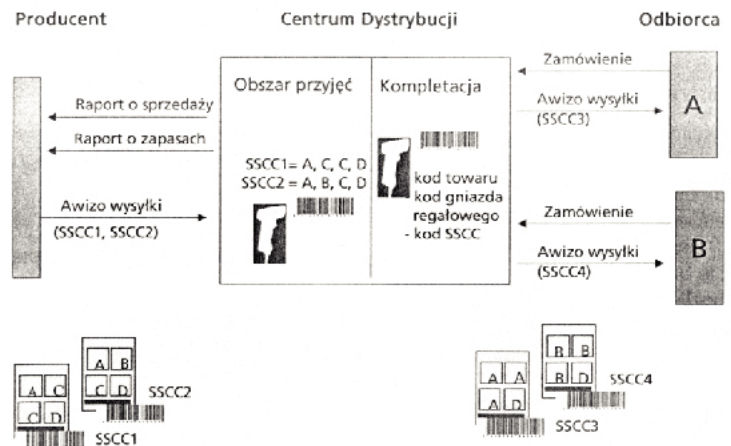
Producent

Centrum Dystrybucji

Odbiorca

Obszar przyjęć

Kompletacja

Zamówienie

Awizo wysyłki (SSCC3)

A

Raport o sprzedaży

Raport o zapasach

SSCC1= A, C, C, D
SSCC2 = A, B, C, D

kod towaru
kod gniazda regałowego
- kod SSCC

Awizo wysyłki (SSCC1, SSCC2)

Zamówienie

Awizo wysyłki (SSCC4)

B

A B
C D
SSCC2

A C
C D
SSCC1

B B
B D
SSCC4

A A
A A
SSCC3